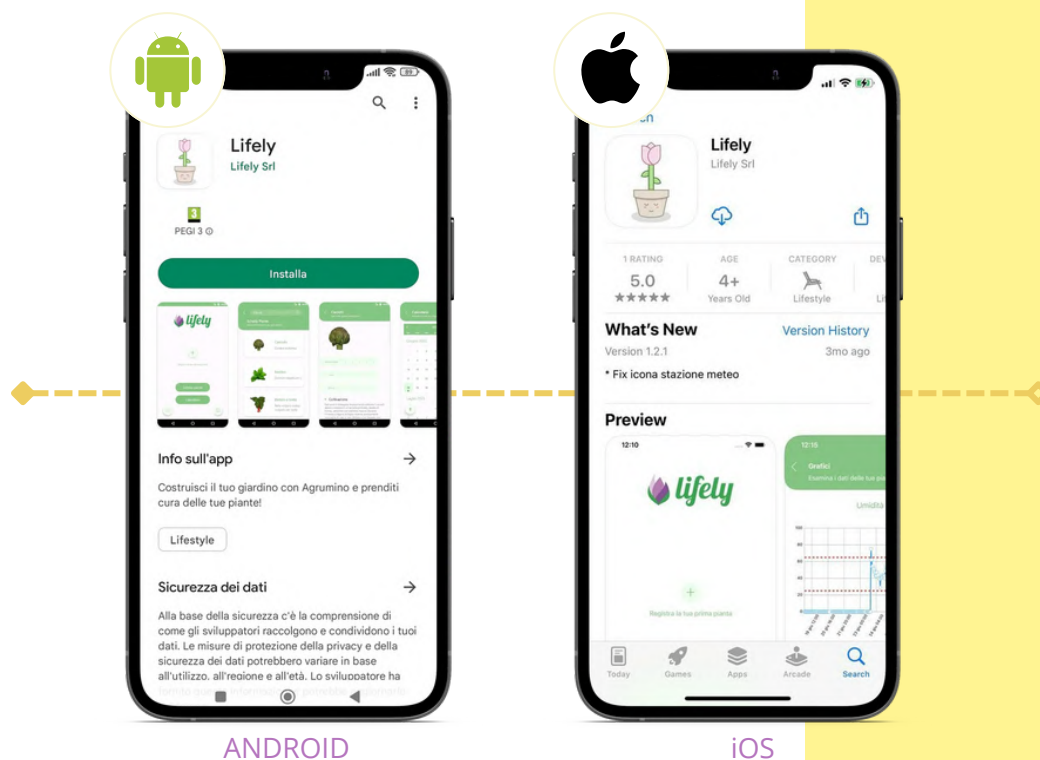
Lifely
Lifely Srl

3
PEGI 3

Installa

lifely

Info sull'app

Costruisci il tuo giardino con Agrumino e prenditi cura delle tue piante!

Lifestyle

Sicurezza dei dati

Alla base della sicurezza c'è la comprensione di come gli sviluppatori raccolgono e condividono i tuoi dati. Le misure di protezione della privacy e della sicurezza dei dati potrebbero variare in base all'utilizzo, all'regione e all'età. Lo sviluppatore ha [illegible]

ANDROID

Lifely
Lifely Srl

1 RATING
5.0
★★★★★
AGE
4+
Years Old
CATEGORY
Lifestyle

What's New
Version History
Version 1.2.1
3mo ago
* Fix icona stazione meteo

Preview

12:10
lifely
Registra la tua prima pianta

12:15
Grafici
Esamina i dati delle tue pi
Umidità

Today
Games
Apps
Arcade
Search

iOS